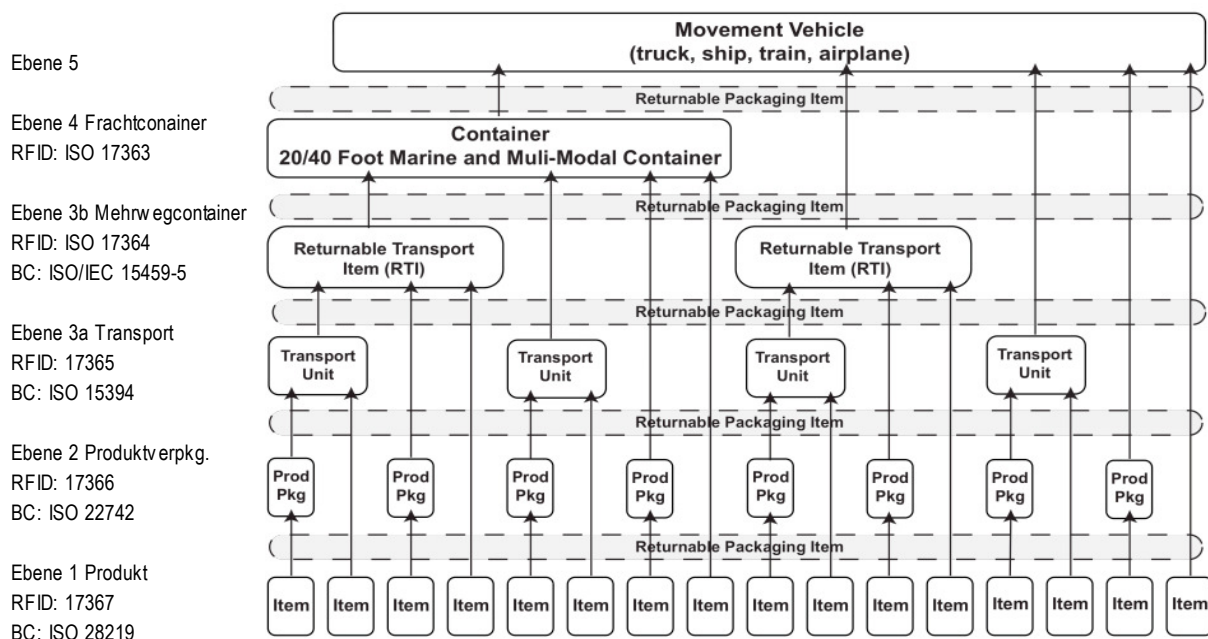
Ebene 5

Ebene 4 Frachtconainer
RFID: ISO 17363

Ebene 3b Mehrwegcontainer
RFID: ISO 17364
BC: ISO/IEC 15459-5

Ebene 3a Transport
RFID: 17365
BC: ISO 15394

Ebene 2 Produktverpkg.
RFID: 17366
BC: ISO 22742

Ebene 1 Produkt
RFID: 17367
BC: ISO 28219

Movement Vehicle
(truck, ship, train, airplane)

Returnable Packaging Item

Container
20/40 Foot Marine and Muli-Modal Container

Returnable Packaging Item

Returnable Transport Item (RTI)

Returnable Transport Item (RTI)

Returnable Packaging Item

Transport Unit

Transport Unit

Transport Unit

Transport Unit

Returnable Packaging Item

Prod Pkg

Prod Pkg

Prod Pkg

Prod Pkg

Prod Pkg

Prod Pkg

Prod Pkg

Prod Pkg

Returnable Packaging Item

Item Item Item Item Item Item Item Item Item Item Item Item Item Item Item Item